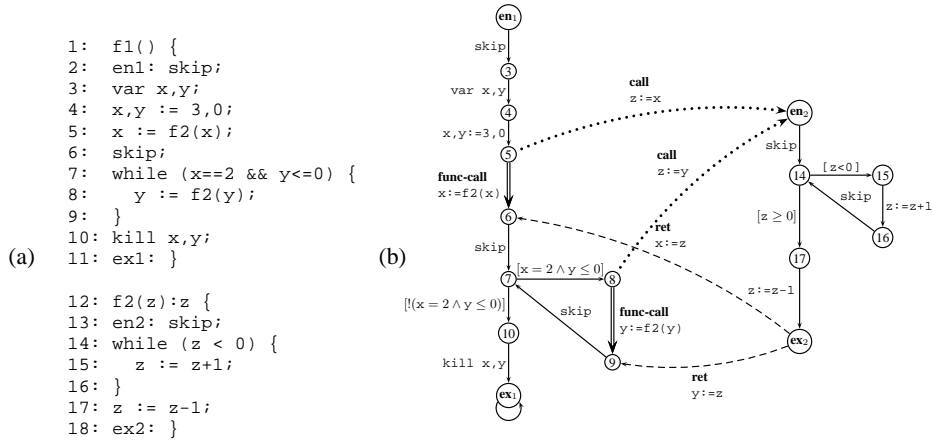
(a)

1: f1() {
2: en1: skip;
3: var x,y;
4: x,y := 3,0;
5: x := f2(x);
6: skip;
7: while (x==2 && y<=0) {
8: y := f2(y);
9: }
10: kill x,y;
11: ex1: }

12: f2(z):z {
13: en2: skip;
14: while (z < 0) {
15: z := z+1;
16: }
17: z := z-1;
18: ex2: }

(b)

$\mathbf{en}_1$
skip
3
var x,y
4
x,y:=3,0
5
call
z:=x
func-call
x:=f2(x)
6
ret
x:=z
skip
7
$[x = 2 \land y \leq 0]$
8
call
z:=y
$[!(x = 2 \land y \leq 0)]$
skip
func-call
y:=f2(y)
10
9
kill x,y
$\mathbf{ex}_1$
$\mathbf{en}_2$
skip
14
[z<0]
15
skip
z:=z+1
$[z \geq 0]$
16
17
z:=z-1
$\mathbf{ex}_2$
ret
y:=z